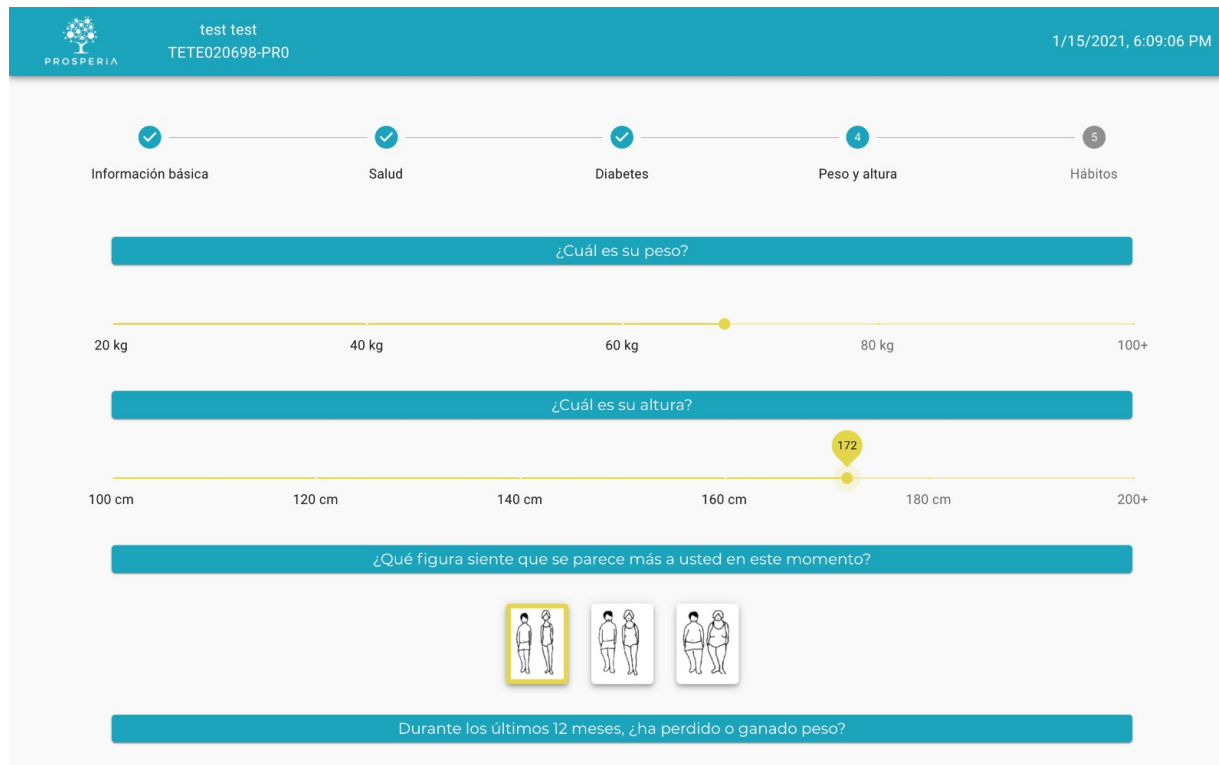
PROSPERIA

test test
TETE020698-PR0

1/15/2021, 6:09:06 PM

Información básica

Salud

Diabetes

4
Peso y altura

5
Hábitos

¿Cuál es su peso?

20 kg
40 kg
60 kg
80 kg
100+

¿Cuál es su altura?

172

100 cm
120 cm
140 cm
160 cm
180 cm
200+

¿Qué figura siente que se parece más a usted en este momento?

Durante los últimos 12 meses, ¿ha perdido o ganado peso?